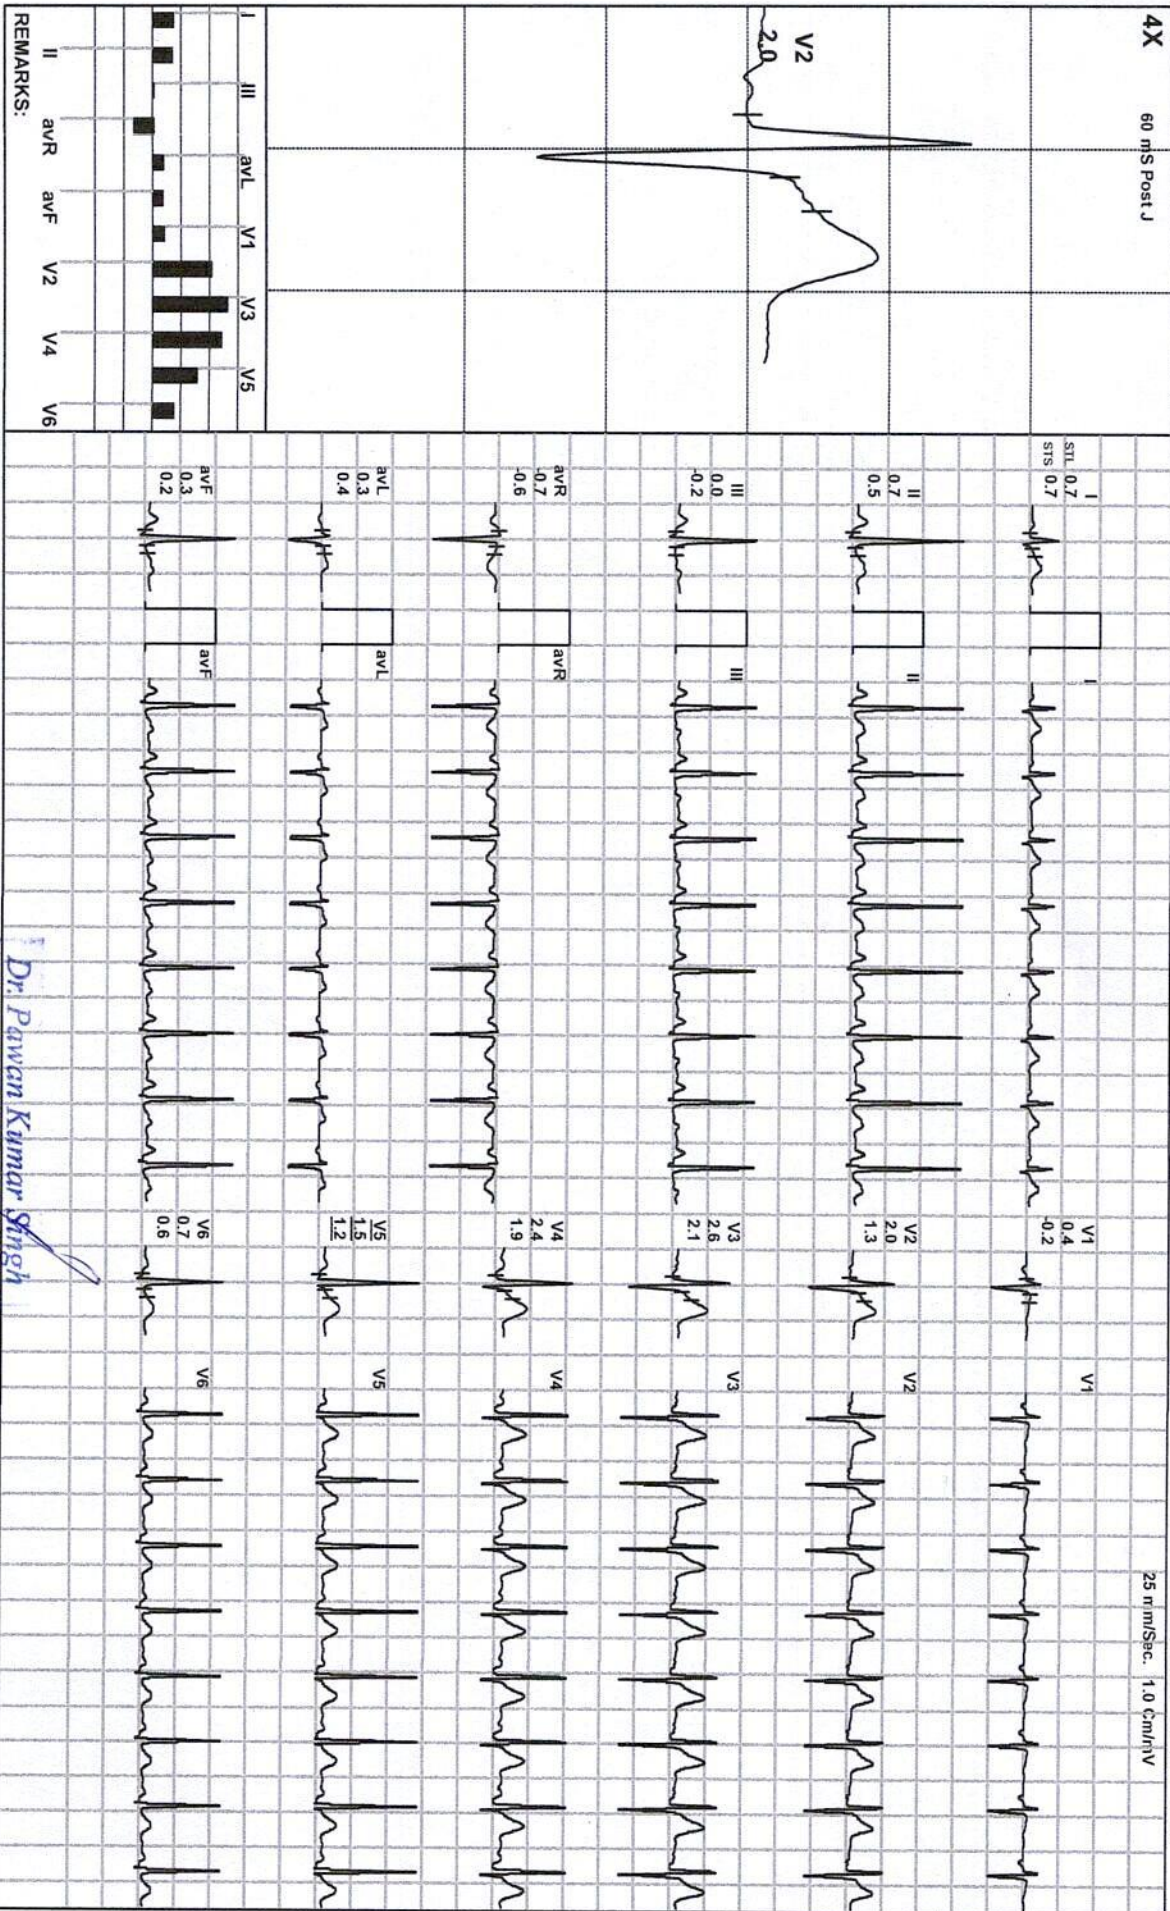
4X 60 mS Post J

V2
2.0

I III avL V1 V3 V5
II avR avF V2 V4 V6
REMARKS:

I
STL 0.7
STS 0.7

II
0.7
0.5

III
0.0
-0.2

avR
-0.7
-0.6

avL
0.3
0.4

avF
0.3
0.2

I
II
III
avR
avL
avF

V1
0.4
-0.2

V2
2.0
1.3

V3
2.6
2.1

V4
2.4
1.9

V5
1.5
1.2

V6
0.7
0.6

V1
V2
V3
V4
V5
V6

25 mm/Sec. 1.0 Cm/mV

Dr. Pawan Kumar Singh